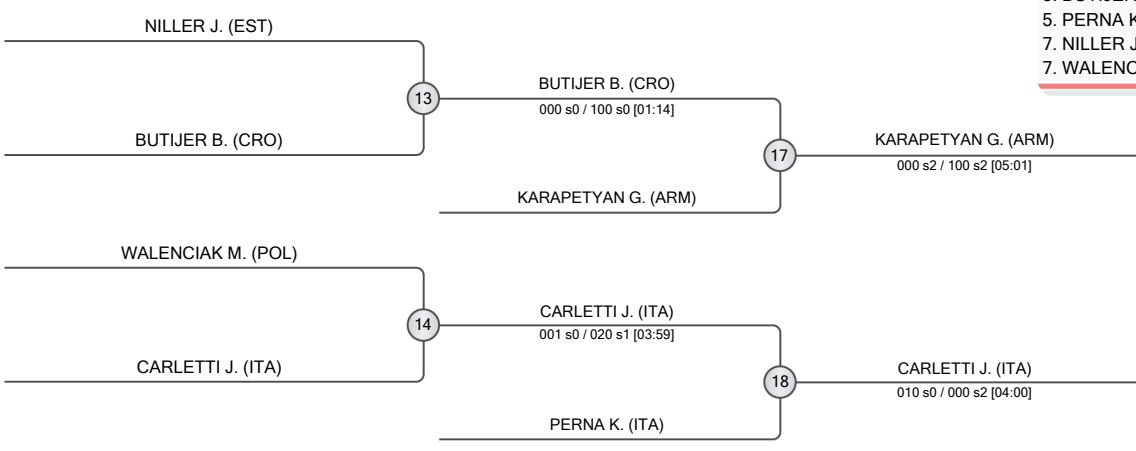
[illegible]
5. PERNA K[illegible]
7. NILLER J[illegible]
7. WALENC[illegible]

NILLER J. (EST)

13

BUTIJER B. (CRO)
000 s0 / 100 s0 [01:14]

BUTIJER B. (CRO)

17

KARAPETYAN G. (ARM)
000 s2 / 100 s2 [05:01]

KARAPETYAN G. (ARM)

WALENCIAK M. (POL)

14

CARLETTI J. (ITA)
001 s0 / 020 s1 [03:59]

CARLETTI J. (ITA)

18

CARLETTI J. (ITA)
010 s0 / 000 s2 [04:00]

PERNA K. (ITA)